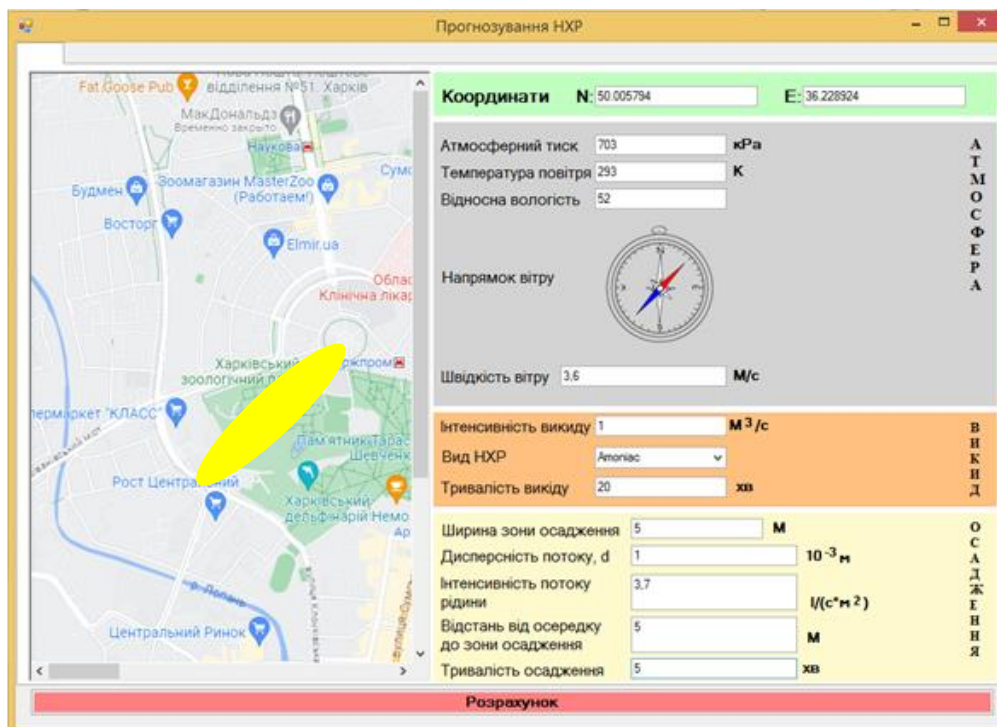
Прогнозування НХР

Fat Goose Pub
відділення №51, Харків
МакДональдз
Временно закрыто
Наукова
Сумс
Будмен
Зоомагазин MasterZoo (Работаем!)
Восторг
Elmir.ua
Облас
Клінічна лікар
Харківський зоологічний п
Держпром
ермаркет "КЛАСС"
Пам'ятник Тарас Шевченк
Рост Централ
Харківський дельфінарій Немо
Ар
Центральний Ринок

Координати N: 50.005794 E: 36.228924

Атмосферний тиск 703 кРа
Температура повітря 293 К
Відносна вологість 52
Напрямок вітру
Швідкість вітру 3,6 М/с

А Т М О С Ф Е Р А

Інтенсивність викиду 1 $М^3/с$
Вид НХР Amoniac
Тривалість викиду 20 хв

В И К И Д

Ширина зони осадження 5 М
Дисперсність потоку, d 1 $10^{-3}$ м
Інтенсивність потоку рідини 3,7 $l/(с*м^2)$
Відстань від осередку до зони осадження 5 М
Тривалість осадження 5 хв

О С А Д Ж Е Н Н Я

Розрахунок